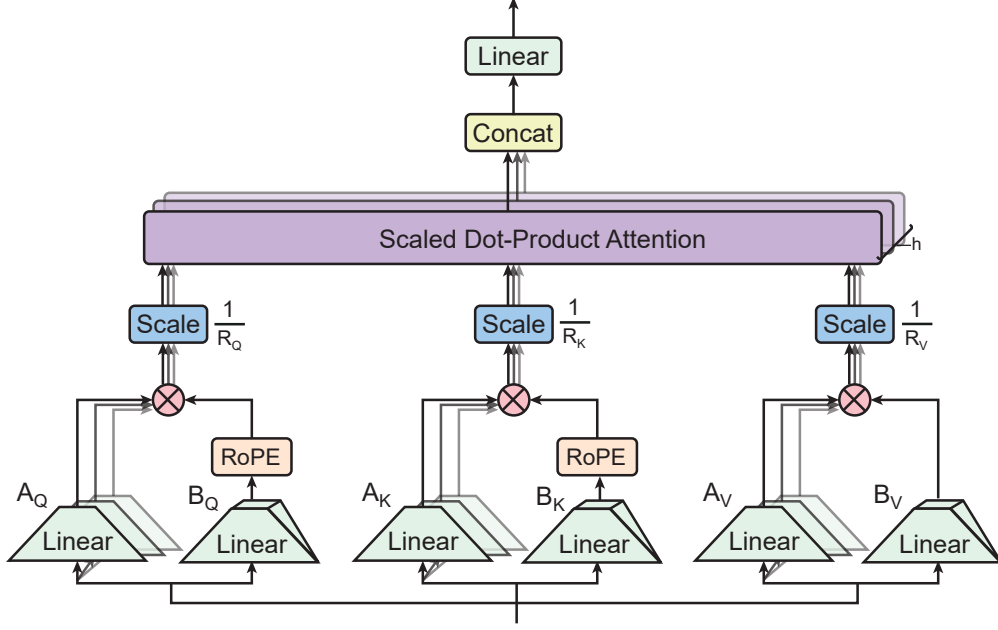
Linear

Concat

Scaled Dot-Product Attention

h

Scale $\frac{1}{R_Q}$

Scale $\frac{1}{R_K}$

Scale $\frac{1}{R_V}$

RoPE

RoPE

$A_Q$

Linear

$B_Q$

Linear

$A_K$

Linear

$B_K$

Linear

$A_V$

Linear

$B_V$

Linear